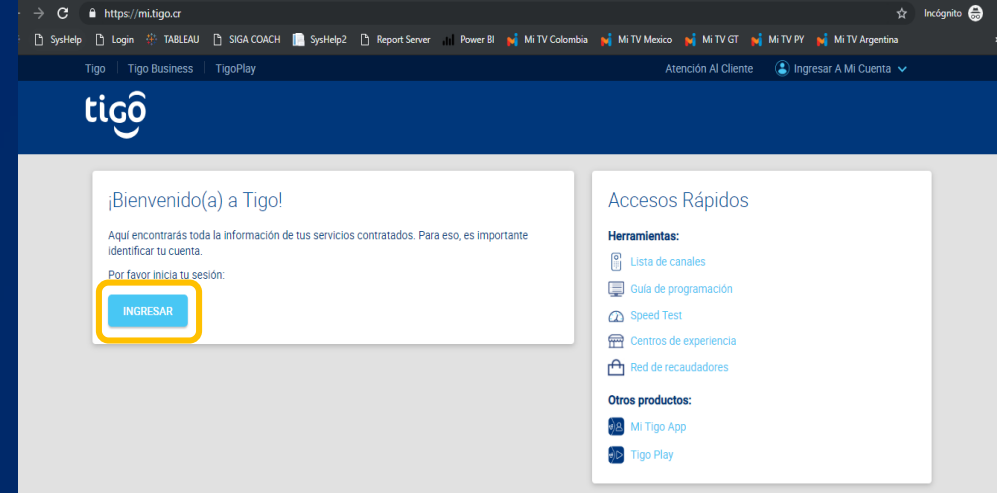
https://mi.tigo.cr
Incógnito
SysHelp Login TABLEAU SIGA COACH SysHelp2 Report Server Power BI Mi TV Colombia Mi TV Mexico Mi TV GT Mi TV PY Mi TV Argentina

Tigo | Tigo Business | TigoPlay
Atención Al Cliente
Ingresar A Mi Cuenta

tigo

¡Bienvenido(a) a Tigo!

Aquí encontrarás toda la información de tus servicios contratados. Para eso, es importante identificar tu cuenta.

Por favor inicia tu sesión:

INGRESAR

Accesos Rápidos

Herramientas:

Lista de canales
Guía de programación
Speed Test
Centros de experiencia
Red de recaudadores

Otros productos:

Mi Tigo App
Tigo Play